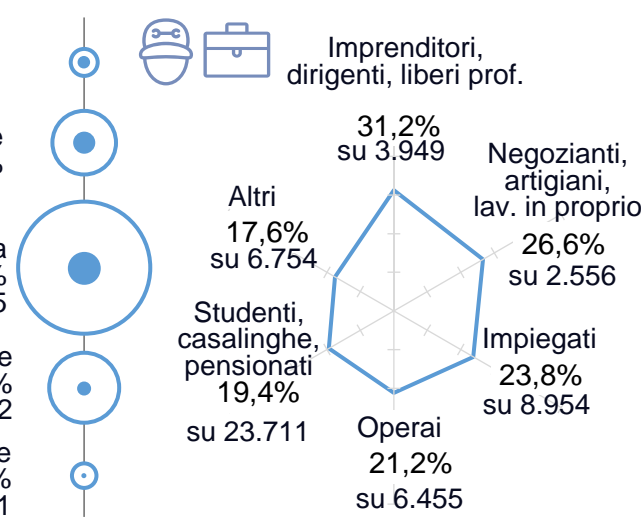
Imprenditori, dirigenti, liberi prof.

31,2%
su 3.949

Negozianti, artigiani, lav. in proprio

26,6%
su 2.556

Impiegati
23,8%
su 8.954

Operai
21,2%
su 6.455

Studenti, casalinghe, pensionati
19,4%
su 23.711

Altri
17,6%
su 6.754

e
a
%
5
e
%
2
e
%
1